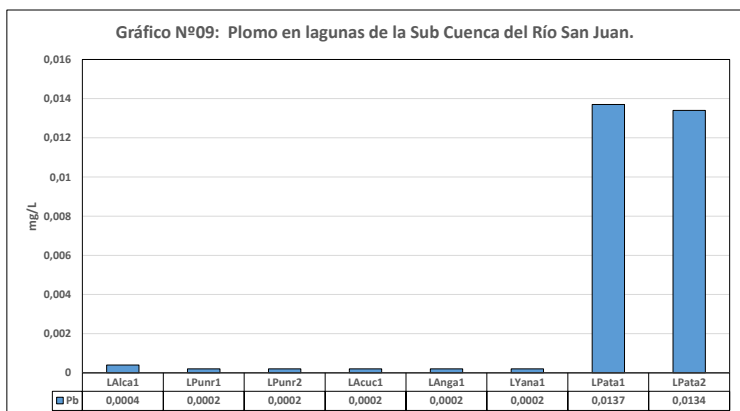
Gráfico Nº09: Plomo en lagunas de la Sub Cuenca del Río San Juan.

mg/L

0,016
0,014
0,012
0,01
0,008
0,006
0,004
0,002
0

| | LAlca1 | LPunr1 | LPunr2 | LAcuc1 | LAnga1 | LYana1 | LPata1 | LPata2 |
|---|---|---|---|---|---|---|---|---|
| Pb | 0,0004 | 0,0002 | 0,0002 | 0,0002 | 0,0002 | 0,0002 | 0,0137 | 0,0134 |